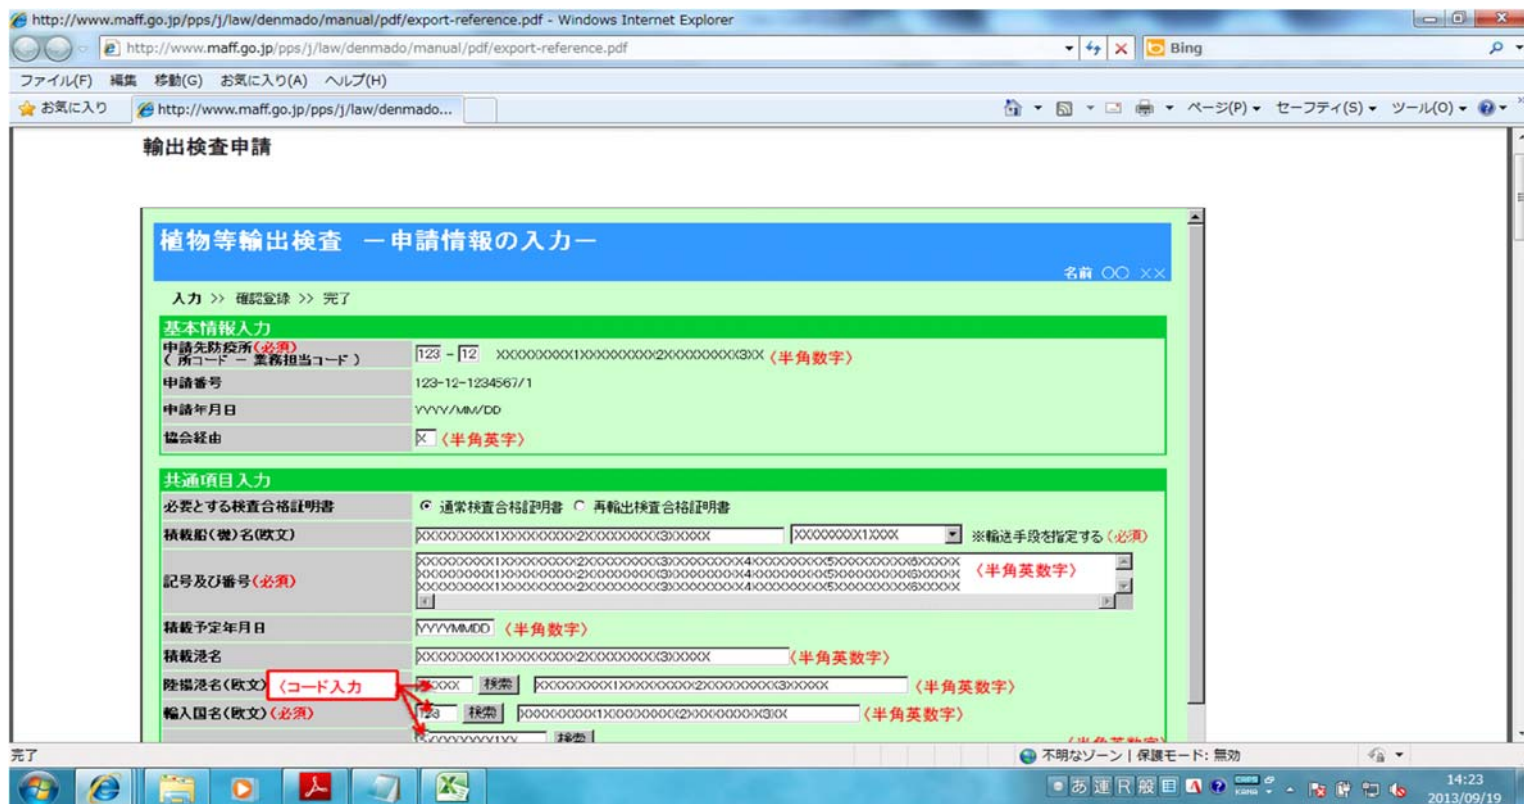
http://www.maff.go.jp/pps/j/law/denmado/manual/pdf/export-reference.pdf - Windows Internet Explorer

http://www.maff.go.jp/pps/j/law/denmado/manual/pdf/export-reference.pdf

Bing

ファイル(F) 編集 移動(G) お気に入り(A) ヘルプ(H)

お気に入り http://www.maff.go.jp/pps/j/law/denmado...

ページ(P) セーフティ(S) ツール(O)

輸出検査申請

植物等輸出検査 ー申請情報の入力ー

名前 ○○ ××

入力 >> 確認登録 >> 完了

基本情報入力

| | |
|---|---|
| 申請先防疫所(必須) (所コード ー 業務担当コード) | 123 - 12 XXXXXXXXX1XXXXXXXXX2XXXXXXXXX3XX (半角数字) |
| 申請番号 | 123-12-1234567/1 |
| 申請年月日 | YYYY/MM/DD |
| 協会経由 | X (半角英字) |

共通項目入力

| | |
|---|---|
| 必要とする検査合格証明書 | 通常検査合格証明書 再輸出検査合格証明書 |
| 積載船(機)名(欧文) | XXXXXXXXX1XXXXXXXXX2XXXXXXXXX3XXXXX XXXXXXXX1XXXX ※輸送手段を指定する(必須) |
| 記号及び番号(必須) | XXXXXXXXX1XXXXXXXXX2XXXXXXXXX3XXXXXXXXX4XXXXXXXXX5XXXXXXXXX6XXXXX XXXXXXXXX1XXXXXXXXX2XXXXXXXXX3XXXXXXXXX4XXXXXXXXX5XXXXXXXXX6XXXXX XXXXXXXXX1XXXXXXXXX2XXXXXXXXX3XXXXXXXXX4XXXXXXXXX5XXXXXXXXX6XXXXX (半角英数字) |
| 積載予定年月日 | YYYYMMDD (半角数字) |
| 積載港名 | XXXXXXXXX1XXXXXXXXX2XXXXXXXXX3XXXXX (半角英数字) |
| 陸揚港名(欧文) | XXXXX 検索 XXXXXXXXX1XXXXXXXXX2XXXXXXXXX3XXXXX (半角英数字) |
| 輸入国名(欧文)(必須) | 123 検索 XXXXXXXXX1XXXXXXXXX2XXXXXXXXX3XX (半角英数字) |
| | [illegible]XXXXXXX1XX 検索 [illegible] |

(コード入力)

完了

不明なゾーン | 保護モード: 無効

14:23
2013/09/19